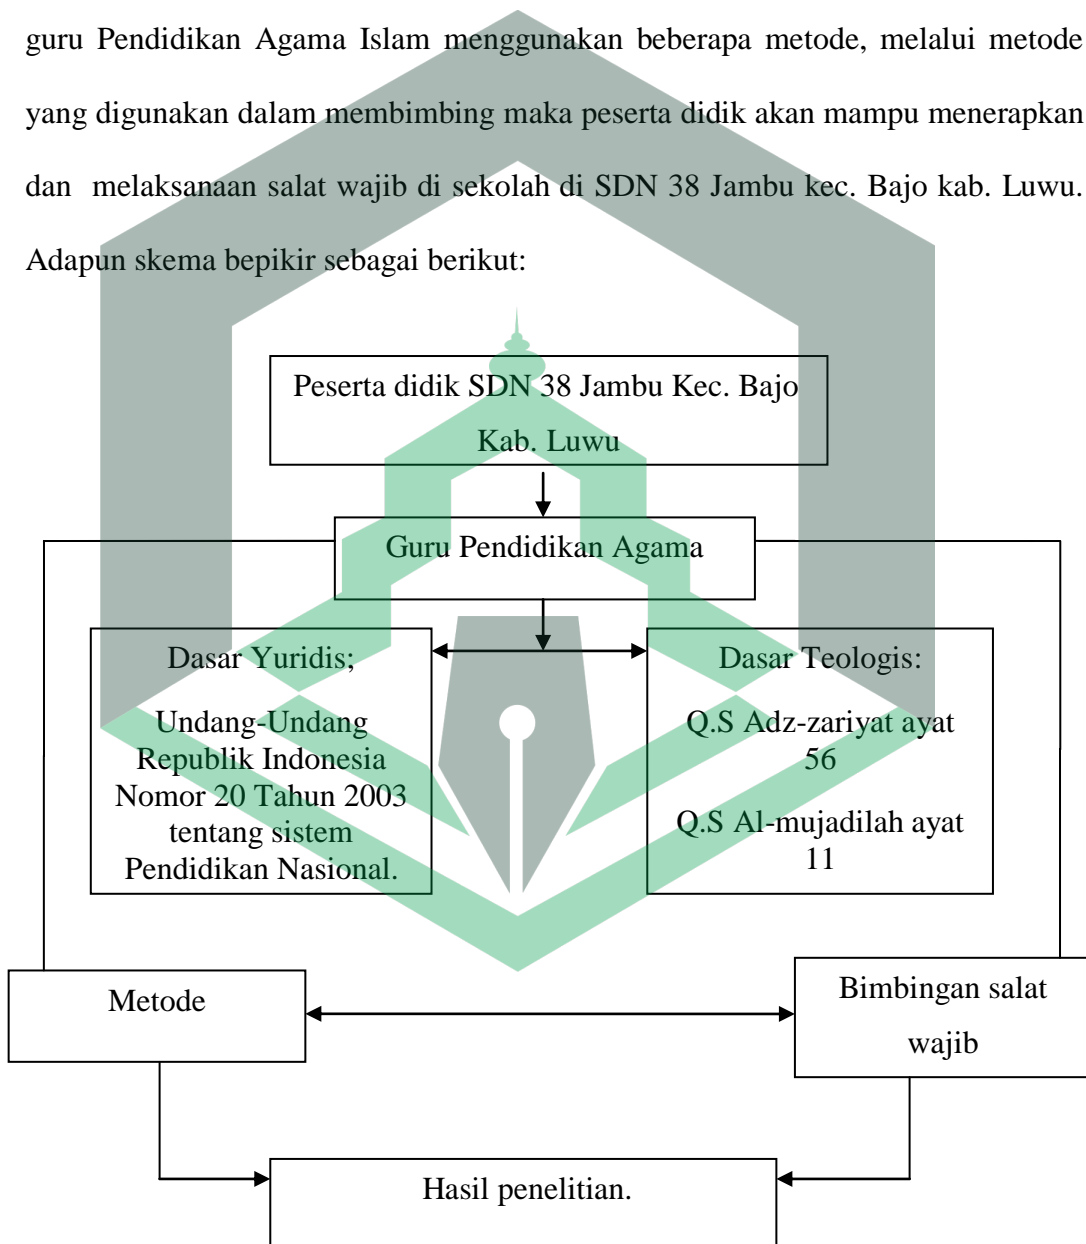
guru Pendidikan Agama Islam menggunakan beberapa metode, melalui metode yang digunakan dalam membimbing maka peserta didik akan mampu menerapkan dan melaksanaan salat wajib di sekolah di SDN 38 Jambu kec. Bajo kab. Luwu. Adapun skema bepikir sebagai berikut:

Peserta didik SDN 38 Jambu Kec. Bajo Kab. Luwu

Guru Pendidikan Agama

Dasar Yuridis;

Undang-Undang Republik Indonesia Nomor 20 Tahun 2003 tentang sistem Pendidikan Nasional.

Dasar Teologis:

Q.S Adz-zariyat ayat 56

Q.S Al-mujadilah ayat 11

Metode

Bimbingan salat wajib

Hasil penelitian.